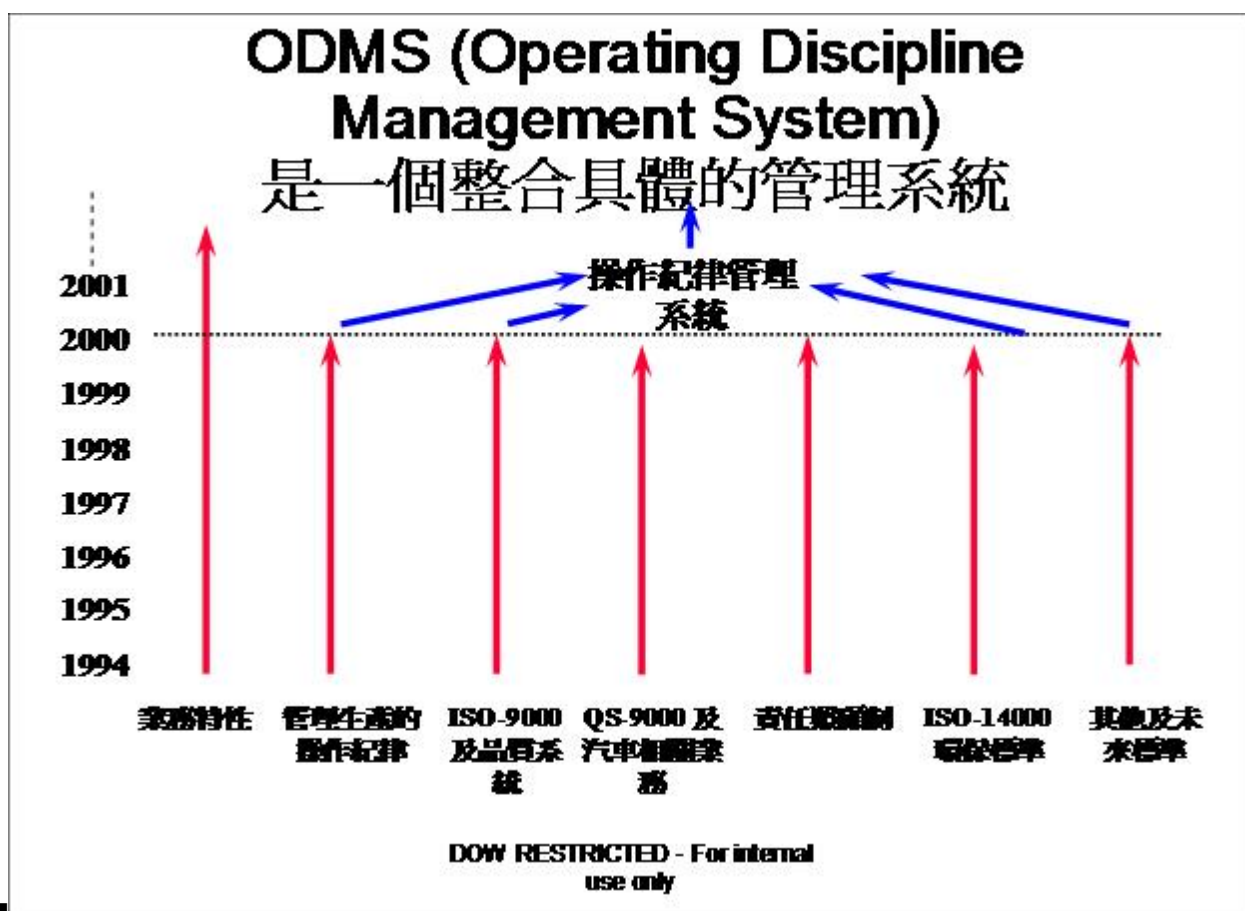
ODMS (Operating Discipline Management System)
是一個整合具體的管理系統

操作紀律管理系統

2001
2000
1999
1998
1997
1996
1995
1994

業務特性

管理生產的操作紀律

ISO-9000 及品質系統

QS-9000 及汽車相關業務

責任照顧制

ISO-14000 環保標準

其他及未來標準

DOW RESTRICTED - For internal use only